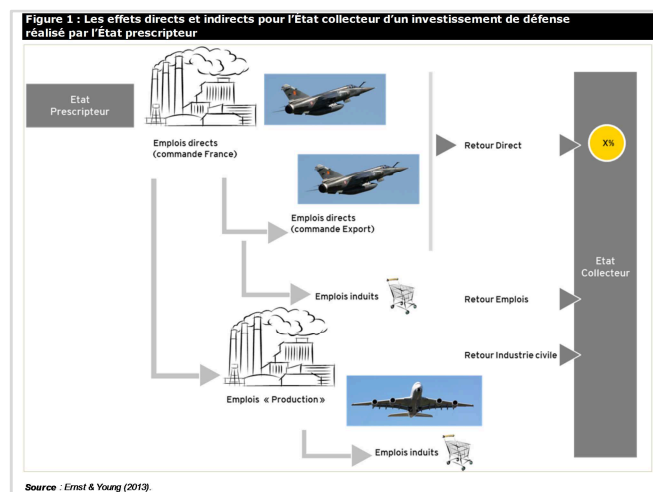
Figure 1 : Les effets directs et indirects pour l'État collecteur d'un investissement de défense réalisé par l'État prescripteur

Etat Prescripteur

Emplois directs (commande France)

Emplois directs (commande Export)

Emplois induits

Emplois « Production »

Emplois induits

Retour Direct

X%

Retour Emplois

Retour Industrie civile

Etat Collecteur

Source : Ernst & Young (2013).